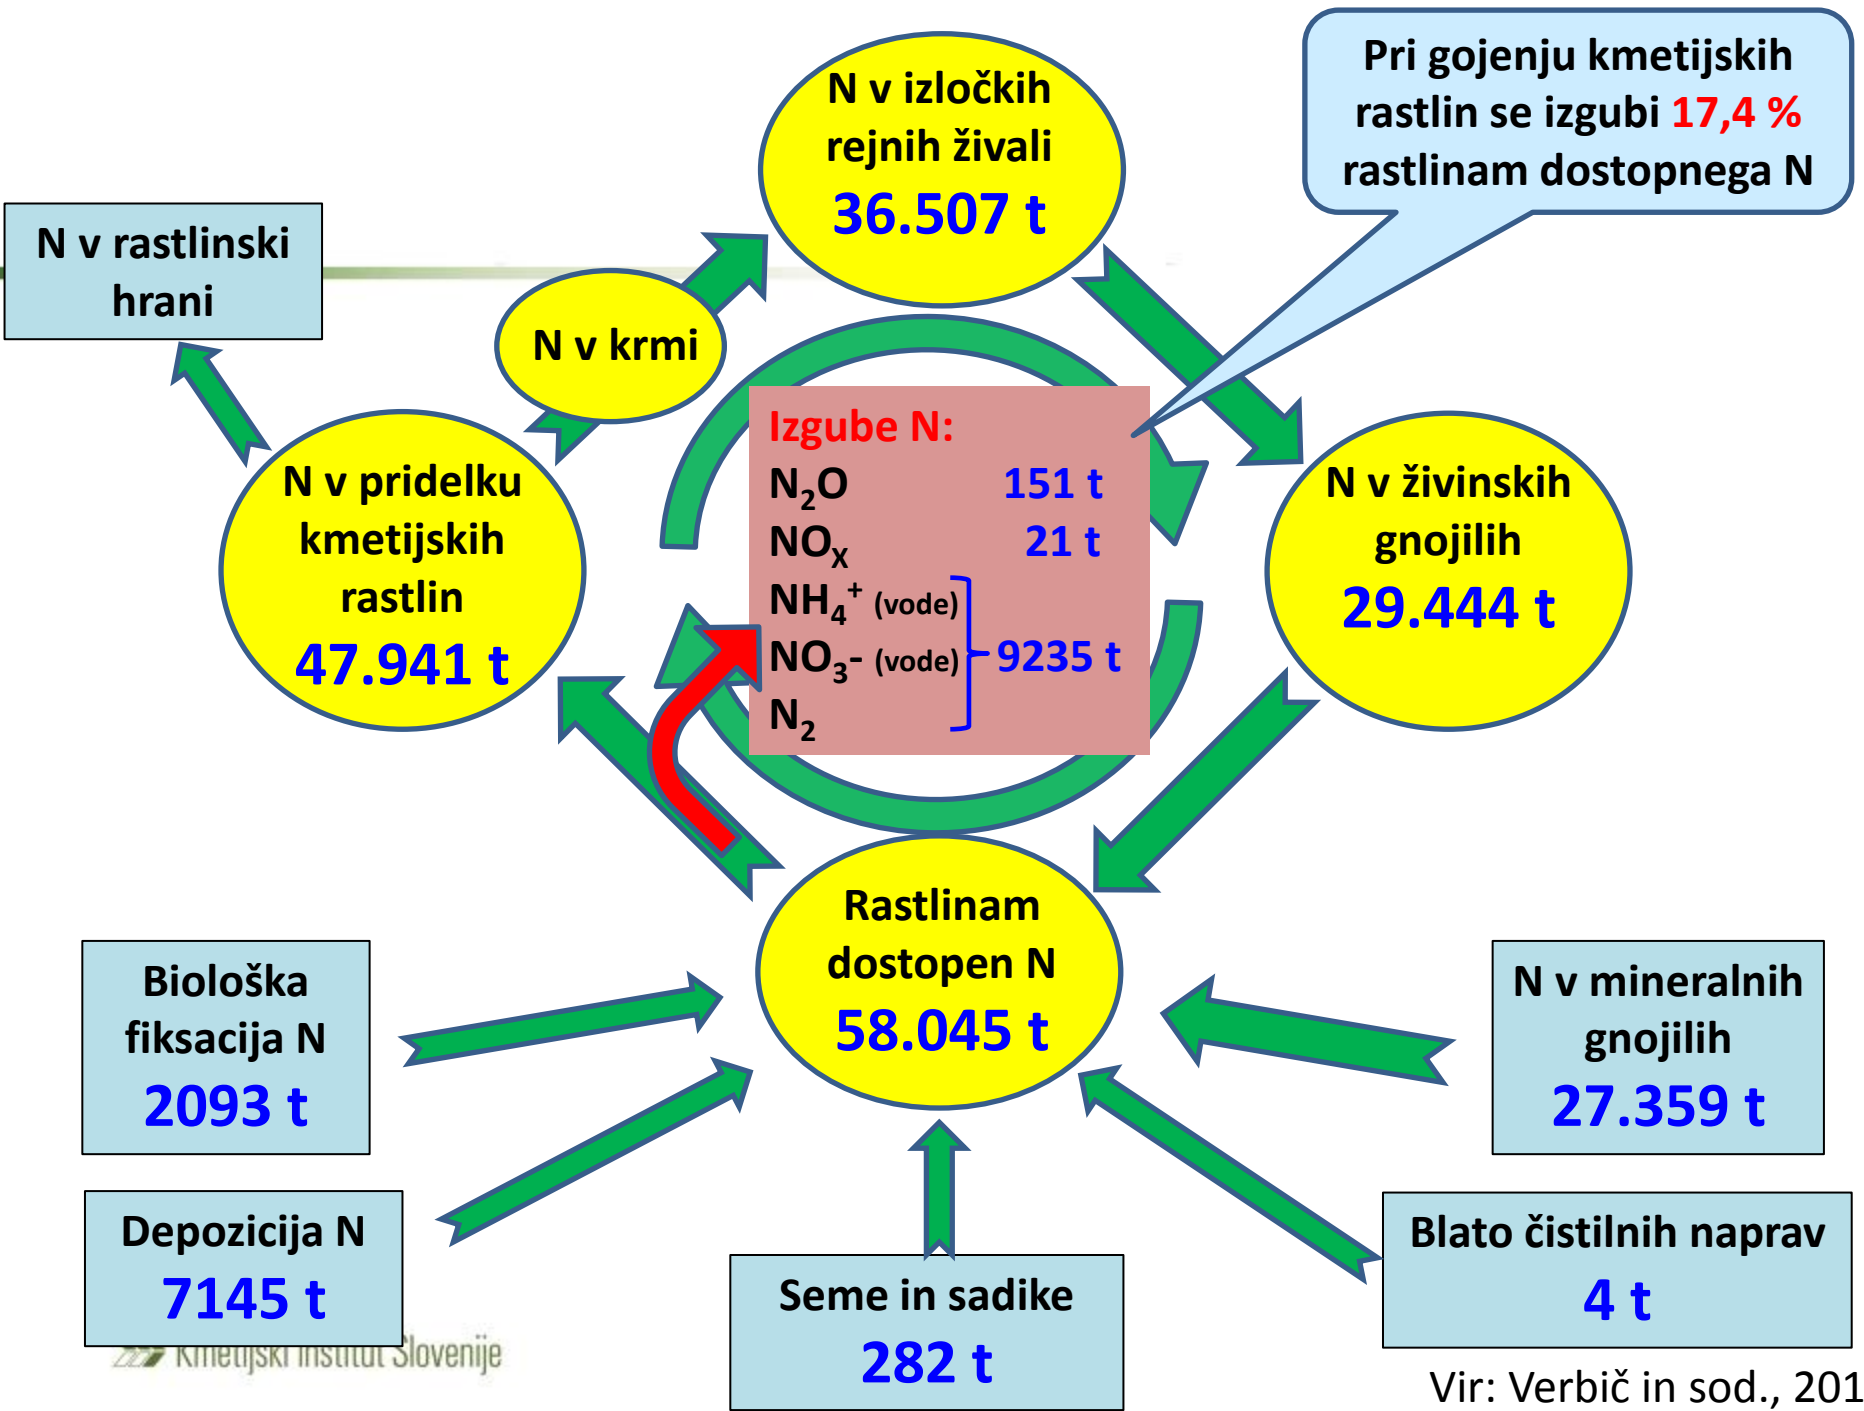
N v izločkih rejnih živali
36.507 t

Pri gojenju kmetijskih rastlin se izgubi 17,4 % rastlinam dostopnega N

N v rastlinski hrani

N v krmi

Izgube N:
$N_2O$ 151 t
$NO_X$ 21 t
$NH_4^+$ (vode)
$NO_3^-$ (vode) 9235 t
$N_2$

N v pridelku kmetijskih rastlin
47.941 t

N v živinskih gnojilih
29.444 t

Rastlinam dostopen N
58.045 t

Biološka fiksacija N
2093 t

N v mineralnih gnojilih
27.359 t

Depozicija N
7145 t

Seme in sadike
282 t

Blato čistilnih naprav
4 t

Kmetijski inštitut Slovenije

Vir: Verbič in sod., 201